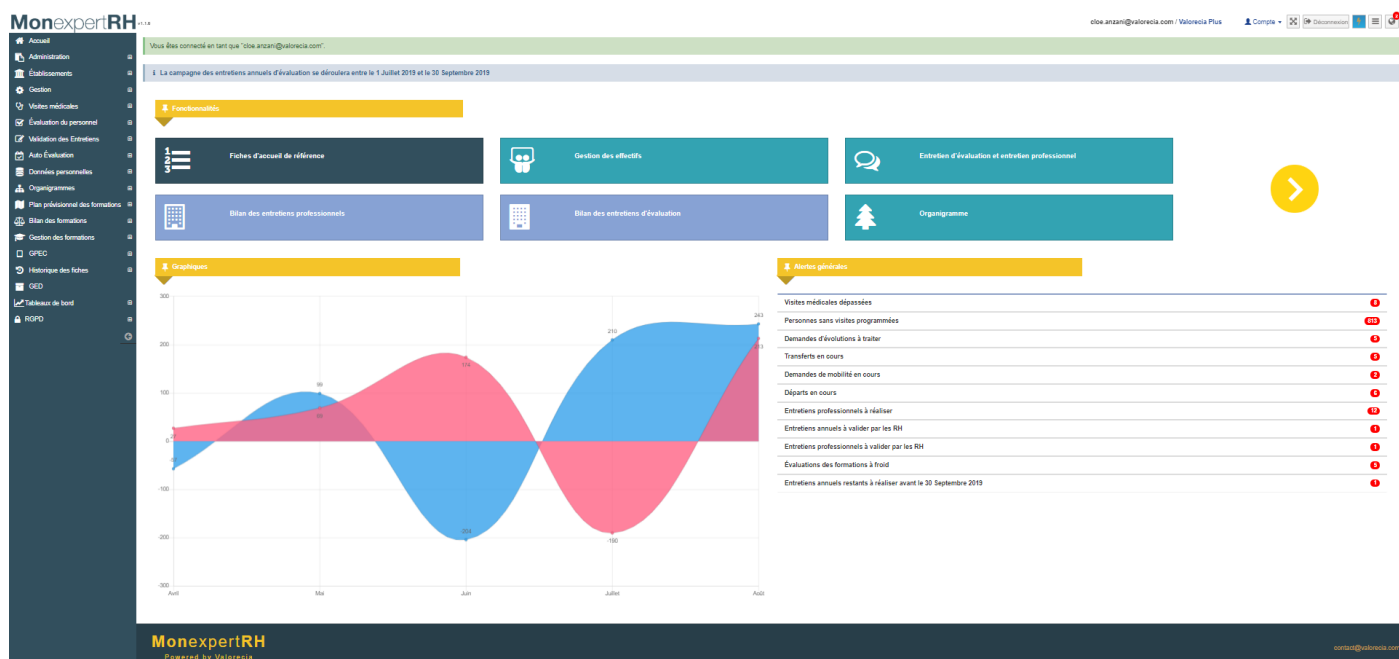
MonexpertRH v1.1.8

cloe.anzani@valorecia.com / Valorecia Plus Compte Déconnexion

Accueil
Administration
Établissements
Gestion
Visites médicales
Évaluation du personnel
Validation des Entretiens
Auto Évaluation
Données personnelles
Organigrammes
Plan prévisionnel des formations
Bilan des formations
Gestion des formations
GPEC
Historique des fiches
GED
Tableaux de bord
RGPD

Vous êtes connecté en tant que "cloe.anzani@valorecia.com".

La campagne des entretiens annuels d'évaluation se déroulera entre le 1 Juillet 2019 et le 30 Septembre 2019

Fonctionnalités

Fiches d'accueil de référence
Gestion des effectifs
Entretien d'évaluation et entretien professionnel
Bilan des entretiens professionnels
Bilan des entretiens d'évaluation
Organigramme

Graphiques

300
200
100
0
-100
-200
-300
Avril Mai Juin Juillet Août
99 174 210 243 -204 -190

Alertes générales

| | |
|---|---|
| Visites médicales dépassées | 8 |
| Personnes sans visites programmées | 810 |
| Demandes d'évolutions à traiter | 5 |
| Transferts en cours | 5 |
| Demandes de mobilité en cours | 2 |
| Départs en cours | 6 |
| Entretiens professionnels à réaliser | 12 |
| Entretiens annuels à valider par les RH | 1 |
| Entretiens professionnels à valider par les RH | 1 |
| Évaluations des formations à froid | 5 |
| Entretiens annuels restants à réaliser avant le 30 Septembre 2019 | 1 |

MonexpertRH
Powered by Valorecia

contact@valorecia.com